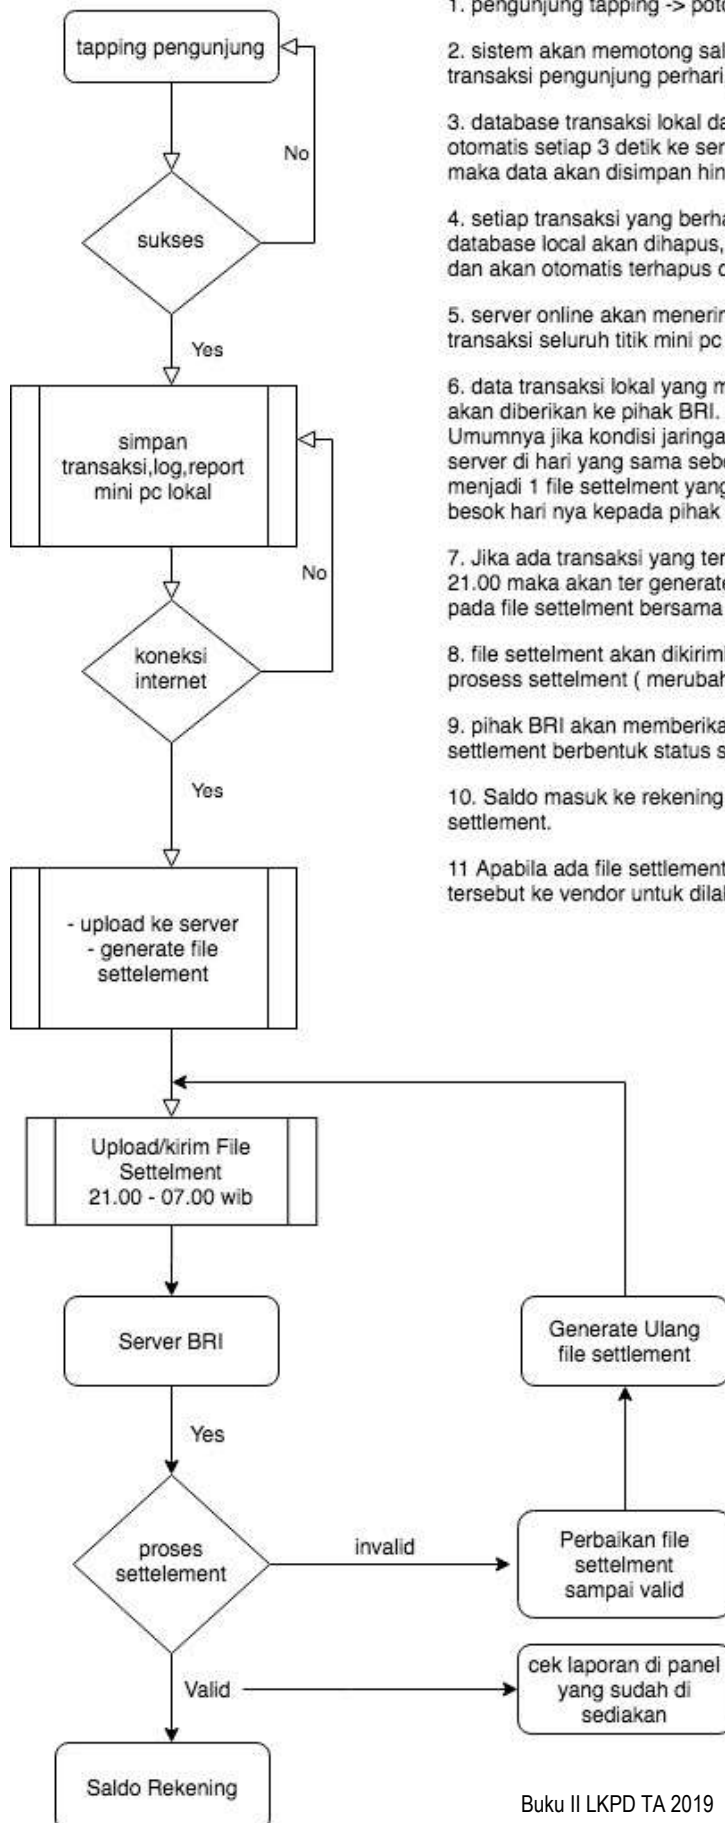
tapping pengunjung

No

sukses

Yes

simpan transaksi,log,report mini pc lokal

No

koneksi internet

Yes

- upload ke server
- generate file settelement

Upload/kirim File Settelment 21.00 - 07.00 wib

Server BRI

Yes

proses settelement

invalid

Valid

Saldo Rekening

Generate Ulang file settlement

Perbaikan file settelment sampai valid

cek laporan di panel yang sudah di sediakan

1. pengunjung tapping -> pot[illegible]

2. sistem akan memotong sal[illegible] transaksi pengunjung perhari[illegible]

3. database transaksi lokal da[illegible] otomatis setiap 3 detik ke ser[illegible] maka data akan disimpan hin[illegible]

4. setiap transaksi yang berha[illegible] database local akan dihapus, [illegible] dan akan otomatis terhapus d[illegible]

5. server online akan menerin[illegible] transaksi seluruh titik mini pc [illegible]

6. data transaksi lokal yang m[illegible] akan diberikan ke pihak BRI. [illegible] Umumnya jika kondisi jaringa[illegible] server di hari yang sama seb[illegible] menjadi 1 file settelment yang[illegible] besok hari nya kepada pihak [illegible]

7. Jika ada transaksi yang ter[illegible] 21.00 maka akan ter generate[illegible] pada file settelment bersama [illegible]

8. file settelment akan dikirim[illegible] prosess settelment ( merubah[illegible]

9. pihak BRI akan memberika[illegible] settlement berbentuk status s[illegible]

10. Saldo masuk ke rekening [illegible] settlement.

11 Apabila ada file settlement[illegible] tersebut ke vendor untuk dila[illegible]

Buku II LKPD TA 2019